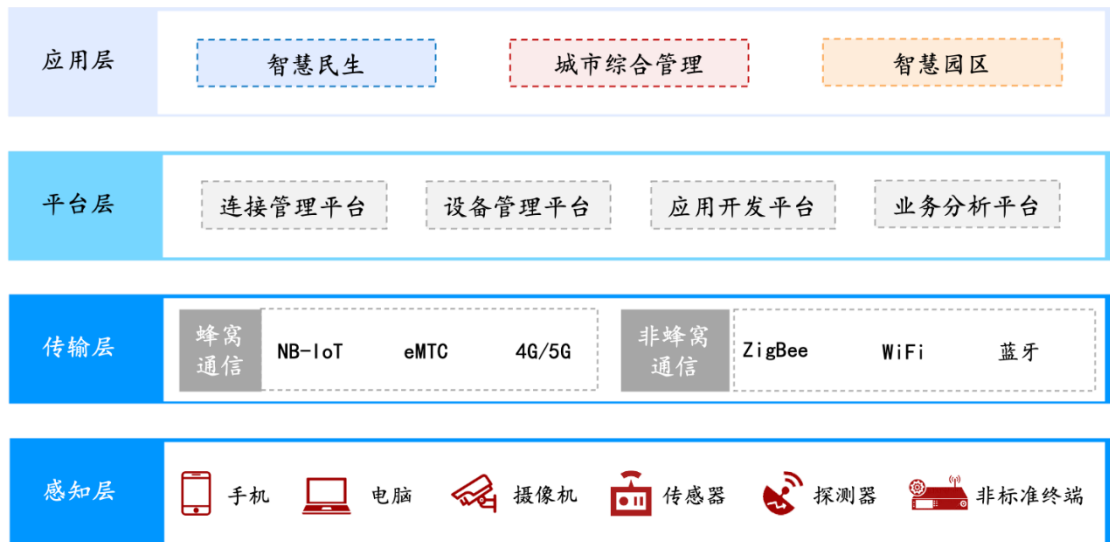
应用层

智慧民生

城市综合管理

智慧园区

平台层

连接管理平台

设备管理平台

应用开发平台

业务分析平台

传输层

蜂窝通信

NB-IoT

eMTC

4G/5G

非蜂窝通信

ZigBee

WiFi

蓝牙

感知层

手机

电脑

摄像机

传感器

探测器

非标准终端